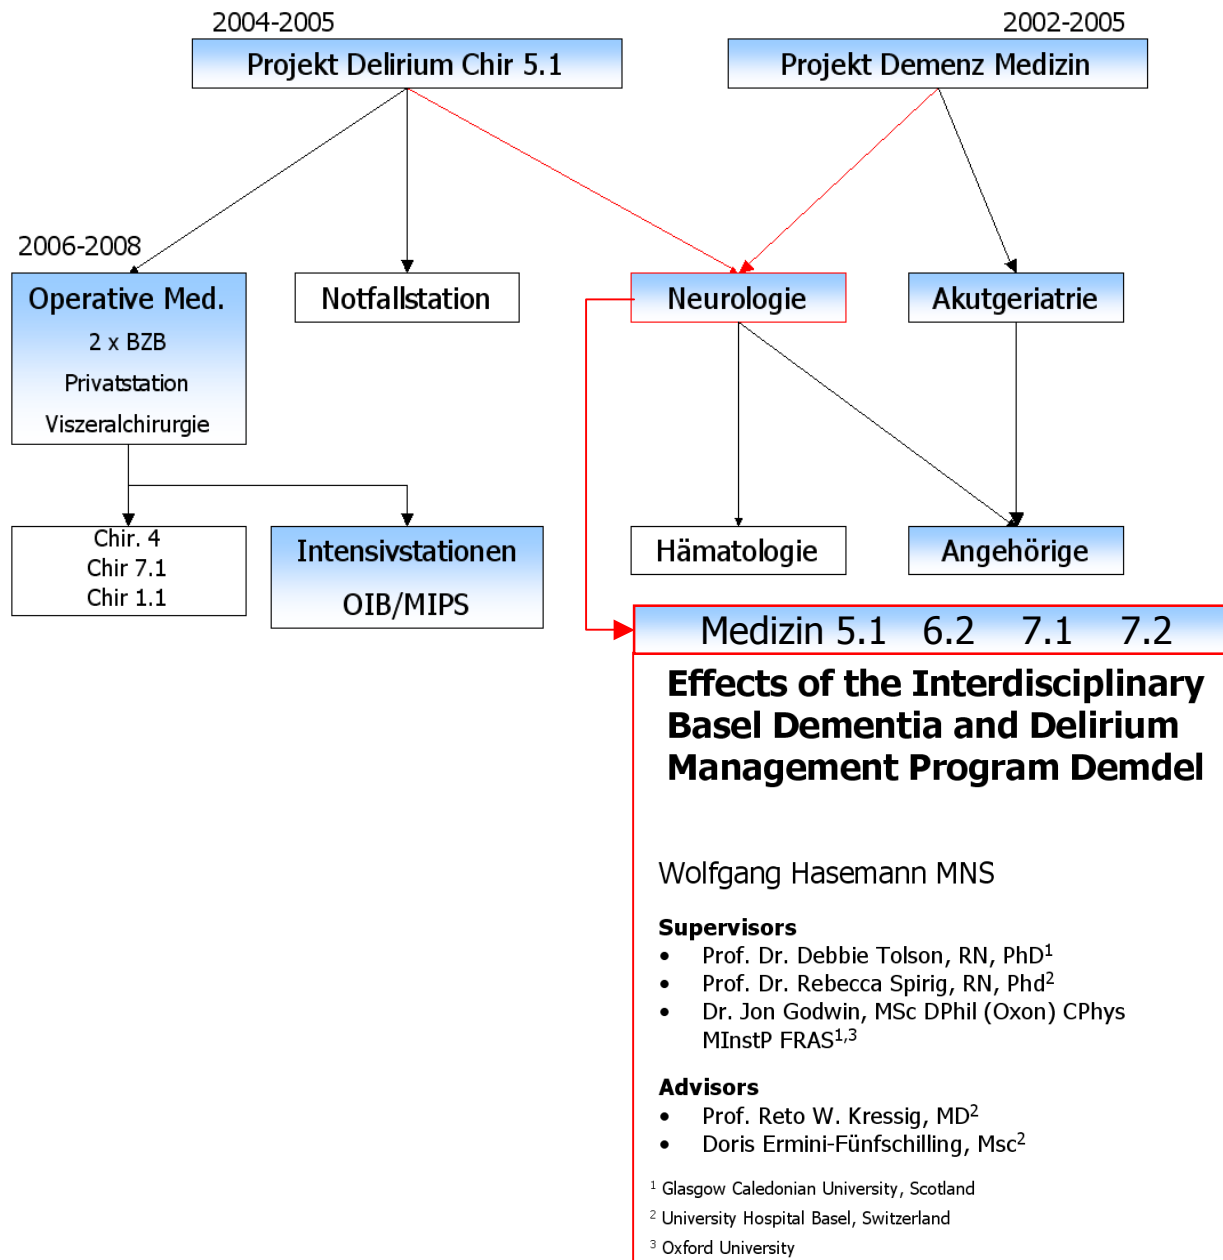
2004-2005

Projekt Delirium Chir 5.1

2002-2005

Projekt Demenz Medizin

2006-2008

Operative Med.
2 x BZB
Privatstation
Viszeralchirurgie

Notfallstation

Neurologie

Akutgeriatrie

Chir. 4
Chir 7.1
Chir 1.1

Intensivstationen
OIB/MIPS

Hämatologie

Angehörige

Medizin 5.1 6.2 7.1 7.2

**Effects of the Interdisciplinary Basel Dementia and Delirium Management Program Demdel**

Wolfgang Hasemann MNS

**Supervisors**
- Prof. Dr. Debbie Tolson, RN, PhD$^1$
- Prof. Dr. Rebecca Spirig, RN, Phd$^2$
- Dr. Jon Godwin, MSc DPhil (Oxon) CPhys MInstP FRAS$^{1,3}$

**Advisors**
- Prof. Reto W. Kressig, MD$^2$
- Doris Ermini-Fünfschilling, Msc$^2$

$^1$ Glasgow Caledonian University, Scotland
$^2$ University Hospital Basel, Switzerland
$^3$ Oxford University